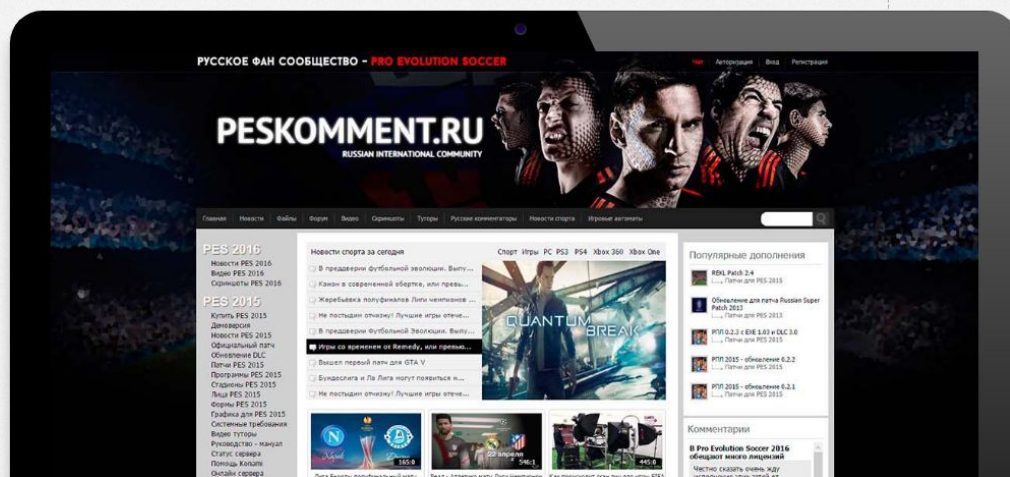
РУССКОЕ ФАН СООБЩЕСТВО - PRO EVOLUTION SOCCER

Чат Авторизация Вход Регистрация

PESKOMMENT.RU
RUSSIAN INTERNATIONAL COMMUNITY

Главная Новости Файлы Форум Видео Скриншоты Туторы Русские комментаторы Новости спорта Игровые автоматы

PES 2016
Новости PES 2016
Видео PES 2016
Скриншоты PES 2016

PES 2015
Купить PES 2015
Демоверсия
Новости PES 2015
Официальный патч
Обновление DLC
Патчи PES 2015
Программы PES 2015
Стадионы PES 2015
Лица PES 2015
Формы PES 2015
Графика для PES 2015
Системные требования
Видео туторы
Руководство - мануал
Статус сервера
Помощь Konami
Онлайн сервера

Новости спорта за сегодня
Спорт Игры PC PS3 PS4 Xbox 360 Xbox One

В преддверии футбольной эволюции. Выпу...
Канон в современной обертке, или превь...
Жеребьевка полуфиналов Лиги чемпионов ...
Не поспешим отнюдь! Лучшие игры отече...
В преддверии Футбольной Эволюции. Выпу...
Игры со временем от Remedy, или превью...
Вышел первый патч для GTA V
Бундеслига и Ла Лига могут появиться н...
Не поспешим отнюдь! Лучшие игры отече...

QUANTUM BREAK

165:0
22 апреля
546:1
445:0

Популярные дополнения
REKL Patch 2.4
Патчи для PES 2015
Обновление для патча Russian Super Patch 2015
Патчи для PES 2015
РПЛ 0.2.2 с EHE 1.03 и DLC 3.0
Патчи для PES 2015
РПЛ 2015 - обновление 6.2.2
Патчи для PES 2015
РПЛ 2015 - обновление 6.2.1
Патчи для PES 2015

Комментарии
В Pro Evolution Soccer 2016 обещают много лицензий
Честно сказать очень жду